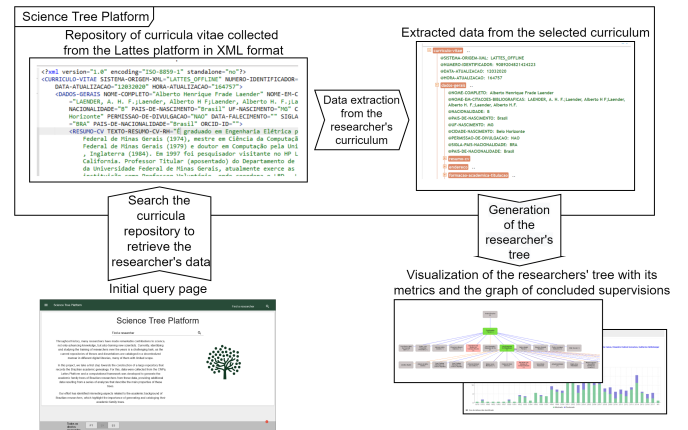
Science Tree Platform

Repository of curricula vitae collected from the Lattes platform in XML format

<?xml version="1.0" encoding="ISO-8859-1" standalone="no"?>
<CURRICULO-VITAE SISTEMA-ORIGEM-XML="LATTES_OFFLINE" NUMERO-IDENTIFICADOR= DATA-ATUALIZACAO="12032020" HORA-ATUALIZACAO="164757">
<DADOS-GERAIS NOME-COMPLETO="Alberto Henrique Frade Laender" NOME-EM-C ="LAENDER, A. H. F.;Laender, Alberto H F.;Laender, Alberto H. F.;La NACIONALIDADE="B" PAIS-DE-NASCIMENTO="Brasil" UF-NASCIMENTO="MG" CI Horizonte" PERMISSAO-DE-DIVULGACAO="NAO" DATA-FALECIMENTO="" SIGLA ="BRA" PAIS-DE-NACIONALIDADE="Brasil" ORCID-ID="">
<RESUMO-CV TEXTO-RESUMO-CV-RH="É graduado em Engenharia Elétrica p Federal de Minas Gerais (1974), mestre em Ciência da Computaçã Federal de Minas Gerais (1979) e doutor em Computação pela Uni , Inglaterra (1984). Em 1997 foi pesquisador visitante no HP L California. Professor Titular (aposentado) do Departamento de da Universidade Federal de Minas Gerais, atualmente exerce as

Data extraction from the researcher's curriculum

Extracted data from the selected curriculum

curriculo-vitae
@SISTEMA-ORIGEM-XML: LATTES_OFFLINE
@NUMERO-IDENTIFICADOR: 9089204821424223
@DATA-ATUALIZACAO: 12032020
@HORA-ATUALIZACAO: 164757
dados-gerais
@NOME-COMPLETO: Alberto Henrique Frade Laender
@NOME-EM-CITACOES-BIBLIOGRAFICAS: LAENDER, A. H. F.;Laender, Alberto H F.;Laender, Alberto H. F.;Laender, Alberto H.F.
@NACIONALIDADE: B
@PAIS-DE-NASCIMENTO: Brasil
@UF-NASCIMENTO: MG
@CIDADE-NASCIMENTO: Belo Horizonte
@PERMISSAO-DE-DIVULGACAO: NAO
@SIGLA-PAIS-NACIONALIDADE: BRA
@PAIS-DE-NACIONALIDADE: Brasil
resumo-cv
endereco
formacao-academica-titulacao

Search the curricula repository to retrieve the researcher's data

Generation of the researcher's tree

Initial query page

Visualization of the researchers' tree with its metrics and the graph of concluded supervisions

Science Tree Platform

Science Tree Platform